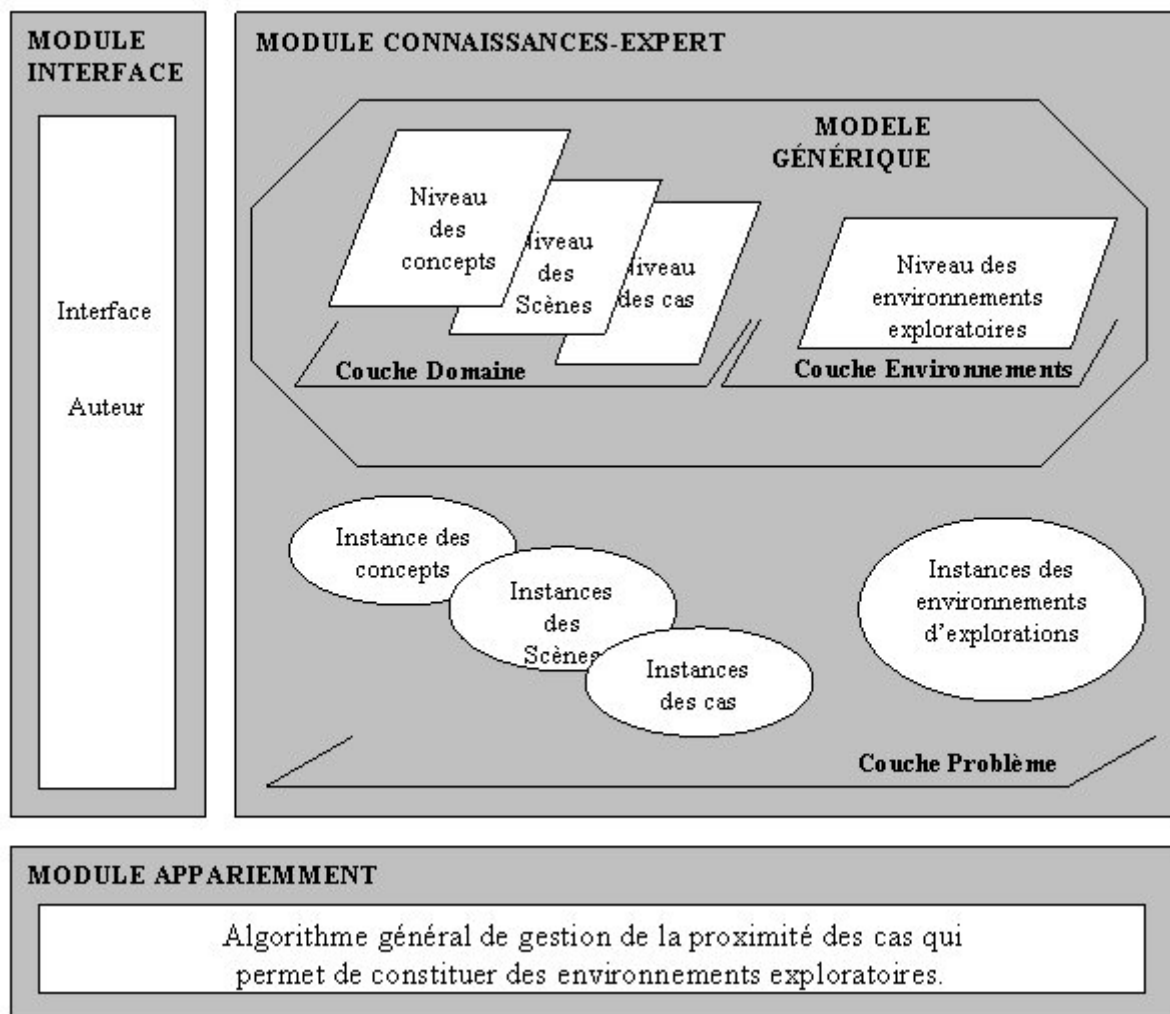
MODULE INTERFACE

Interface

Auteur

MODULE CONNAISSANCES-EXPERT

MODELE GÉNÉRIQUE

Niveau des concepts

Niveau des Scènes

Niveau des cas

Couche Domaine

Niveau des environnements exploratoires

Couche Environnements

Instance des concepts

Instances des Scènes

Instances des cas

Instances des environnements d'explorations

Couche Problème

MODULE APPARIEMMENT

Algorithme général de gestion de la proximité des cas qui permet de constituer des environnements exploratoires.